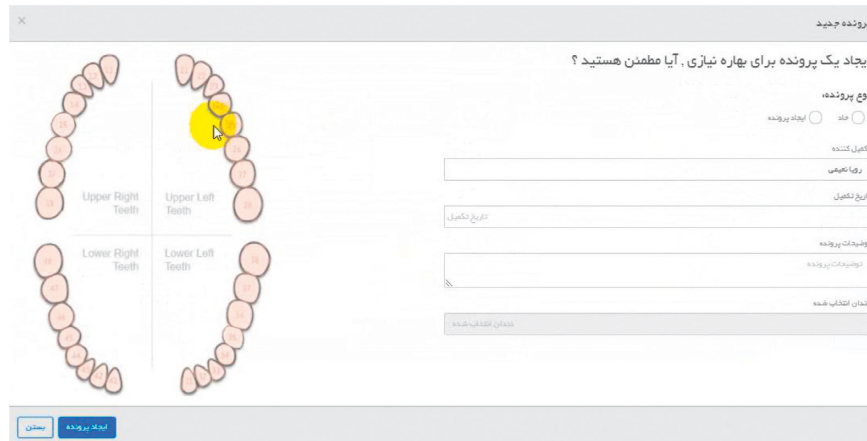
پرونده جدید

×

ایجاد یک پرونده برای بهاره نیازی , آیا مطمئن هستید ؟

نوع پرونده:

حاد

ایجاد پرونده

تکمیل کننده

رویا نعیمی

تاریخ تکمیل

تاریخ تکمیل

توضیحات پرونده

توضیحات پرونده

دندان انتخاب شده

دندان انتخاب شده

Upper Right Teeth

Upper Left Teeth

Lower Right Teeth

Lower Left Teeth

18 17 16 15 14 13 12 11

21 22 23 24 25 26 27 28

48 47 46 45 44 43 42 41

31 32 33 34 35 36 37 38

ایجاد پرونده

بستن